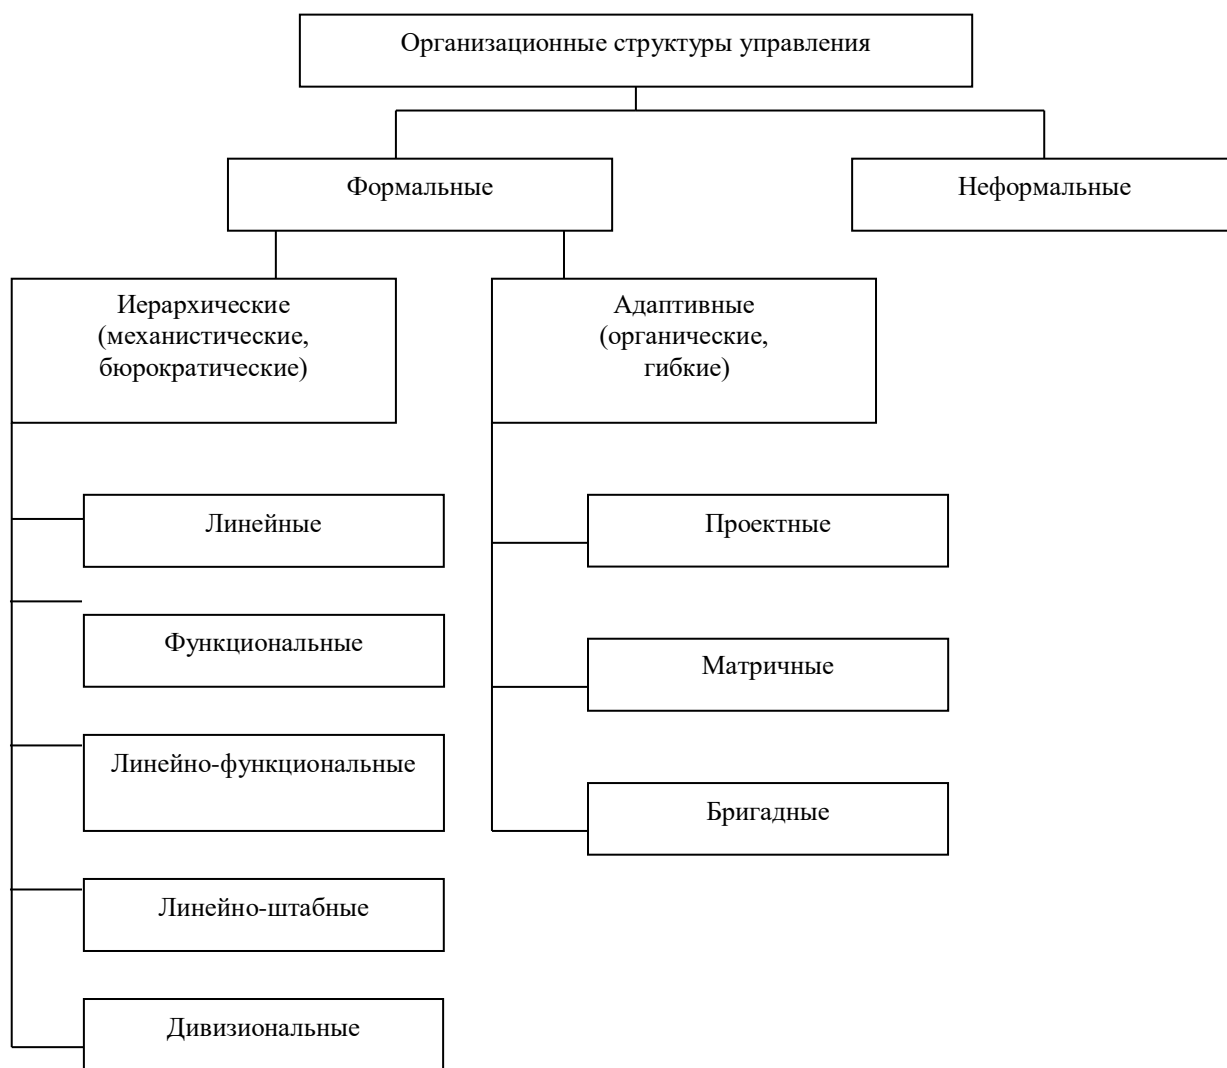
Организационные структуры управления

Формальные

Неформальные

Иерархические (механистические, бюрократические)

Адаптивные (органические, гибкие)

Линейные

Функциональные

Линейно-функциональные

Линейно-штабные

Дивизиональные

Проектные

Матричные

Бригадные